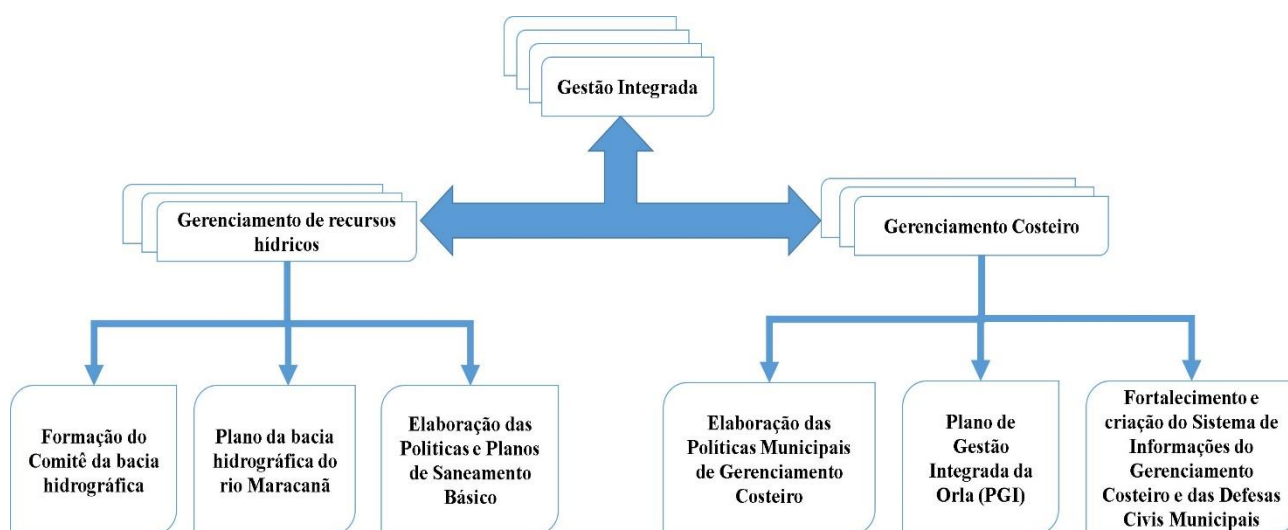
Gestão Integrada

Gerenciamento de recursos hídricos

Gerenciamento Costeiro

Formação do Comitê da bacia hidrográfica

Plano da bacia hidrográfica do rio Maracanã

Elaboração das Politicas e Planos de Saneamento Básico

Elaboração das Políticas Municipais de Gerenciamento Costeiro

Plano de Gestão Integrada da Orla (PGI)

Fortalecimento e criação do Sistema de Informações do Gerenciamento Costeiro e das Defesas Civis Municipais